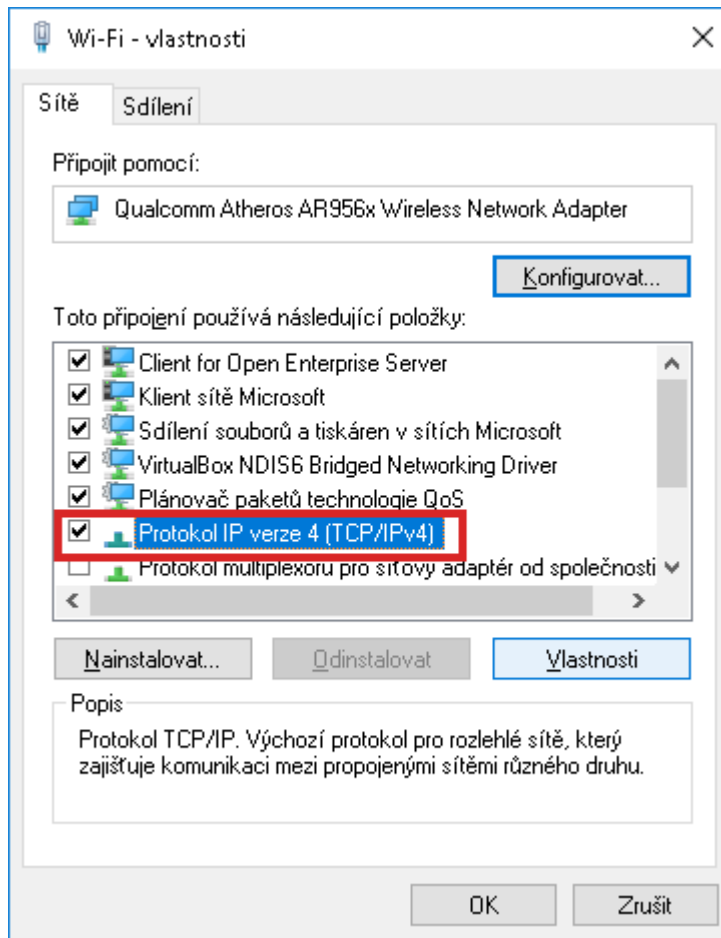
Wi-Fi - vlastnosti

Sítě

Sdílení

Připojit pomocí:

Qualcomm Atheros AR956x Wireless Network Adapter

Konfigurovat...

Toto připojení používá následující položky:

Client for Open Enterprise Server
Klient sítě Microsoft
Sdílení souborů a tiskáren v sítích Microsoft
VirtualBox NDIS6 Bridged Networking Driver
Plánovač paketů technologie QoS
Protokol IP verze 4 (TCP/IPv4)
Protokol multiplexoru pro síťový adaptér od společnosti

Nainstalovat...

Odinstalovat

Vlastnosti

Popis

Protokol TCP/IP. Výchozí protokol pro rozlehlé sítě, který zajišťuje komunikaci mezi propojenými sítěmi různého druhu.

OK

Zrušit